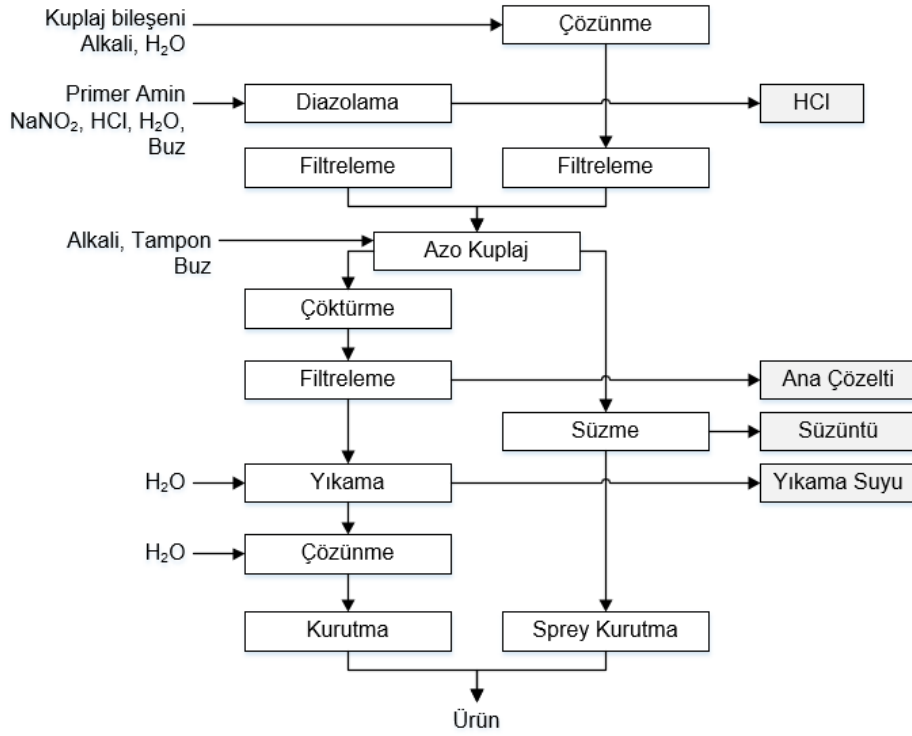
Kuplaj bileşeni Alkali, $H_2O$

Çözünme

Primer Amin $NaNO_2$, HCl, $H_2O$, Buz

Diazolama

HCl

Filtreleme

Filtreleme

Alkali, Tampon Buz

Azo Kuplaj

Çöktürme

Filtreleme

Ana Çözelti

Süzme

Süzüntü

$H_2O$

Yıkama

Yıkama Suyu

$H_2O$

Çözünme

Kurutma

Sprey Kurutma

Ürün